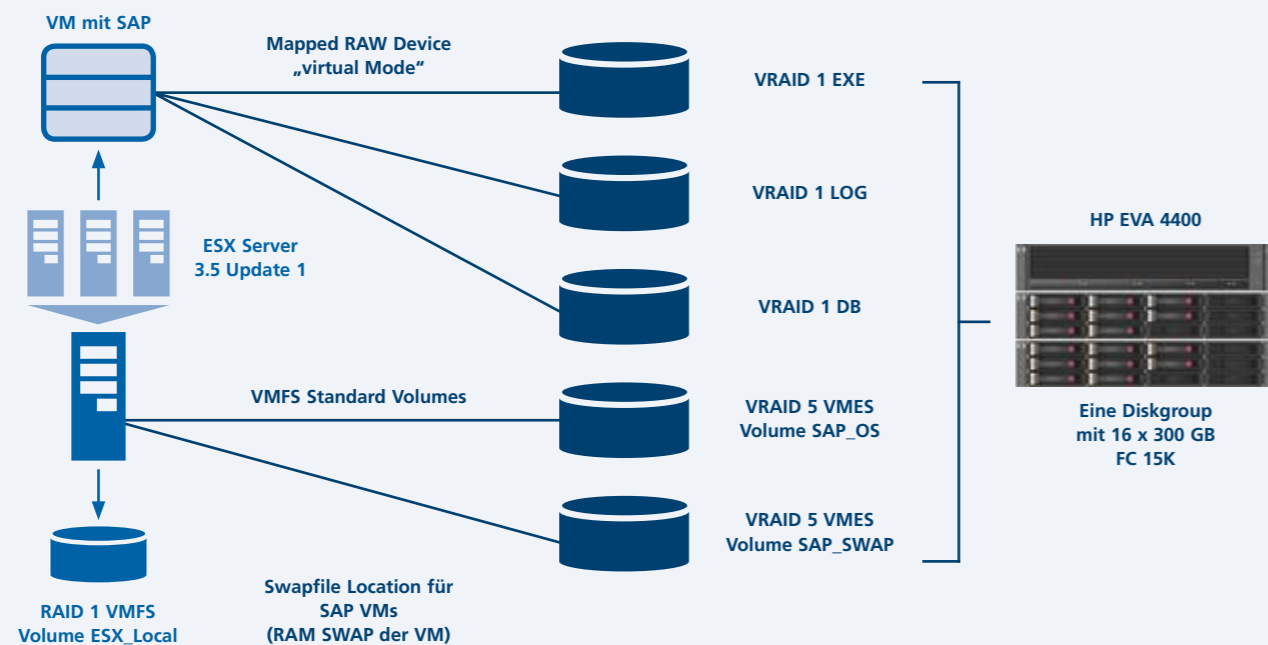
VM mit SAP

Mapped RAW Device
„virtual Mode"

VRAID 1 EXE

VRAID 1 LOG

ESX Server
3.5 Update 1

HP EVA 4400

VRAID 1 DB

VMFS Standard Volumes

VRAID 5 VMES
Volume SAP_OS

Eine Diskgroup
mit 16 x 300 GB
FC 15K

VRAID 5 VMES
Volume SAP_SWAP

Swapfile Location für
SAP VMs
(RAM SWAP der VM)

RAID 1 VMFS
Volume ESX_Local